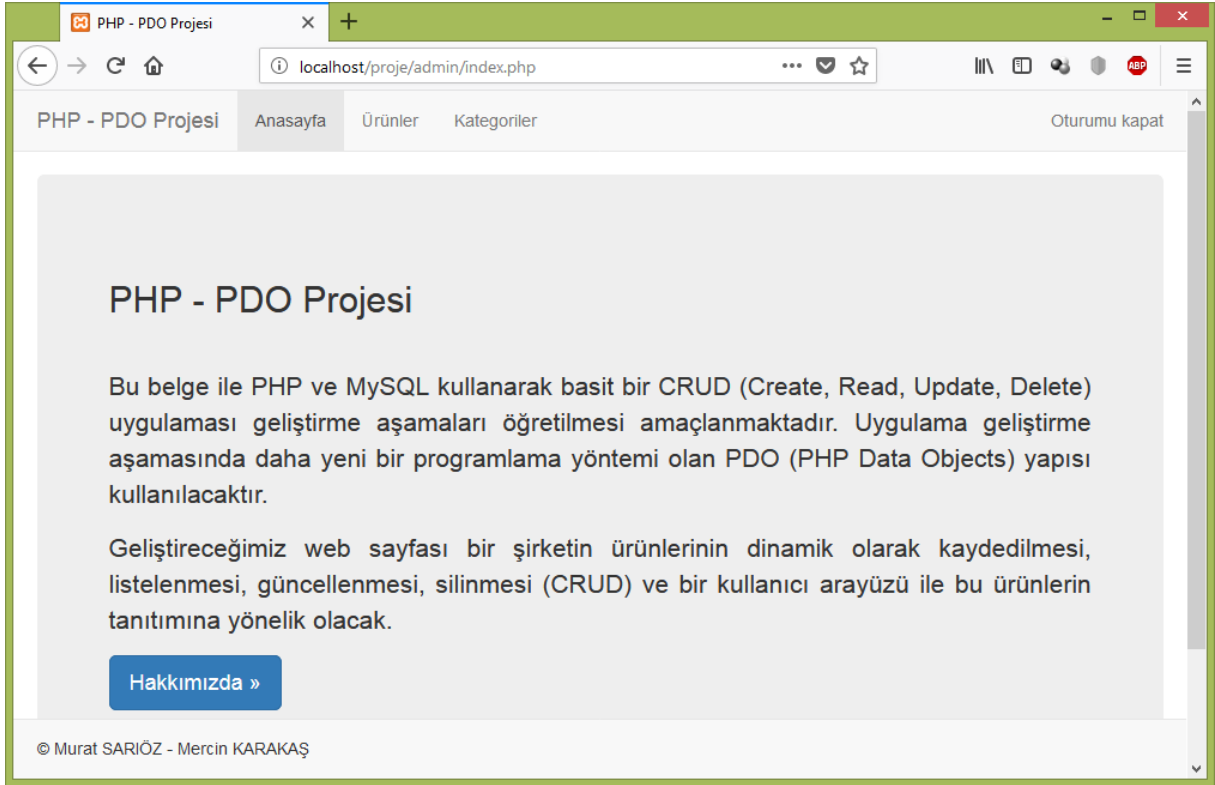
PHP - PDO Projesi

localhost/proje/admin/index.php

PHP - PDO Projesi Anasayfa Ürünler Kategoriler Oturumu kapat

PHP - PDO Projesi

Bu belge ile PHP ve MySQL kullanarak basit bir CRUD (Create, Read, Update, Delete) uygulaması geliştirme aşamaları öğretilmesi amaçlanmaktadır. Uygulama geliştirme aşamasında daha yeni bir programlama yöntemi olan PDO (PHP Data Objects) yapısı kullanılacaktır.

Geliştireceğimiz web sayfası bir şirketin ürünlerinin dinamik olarak kaydedilmesi, listelenmesi, güncellenmesi, silinmesi (CRUD) ve bir kullanıcı arayüzü ile bu ürünlerin tanıtımına yönelik olacak.

Hakkımızda »

© Murat SARIÖZ - Mercin KARAKAŞ